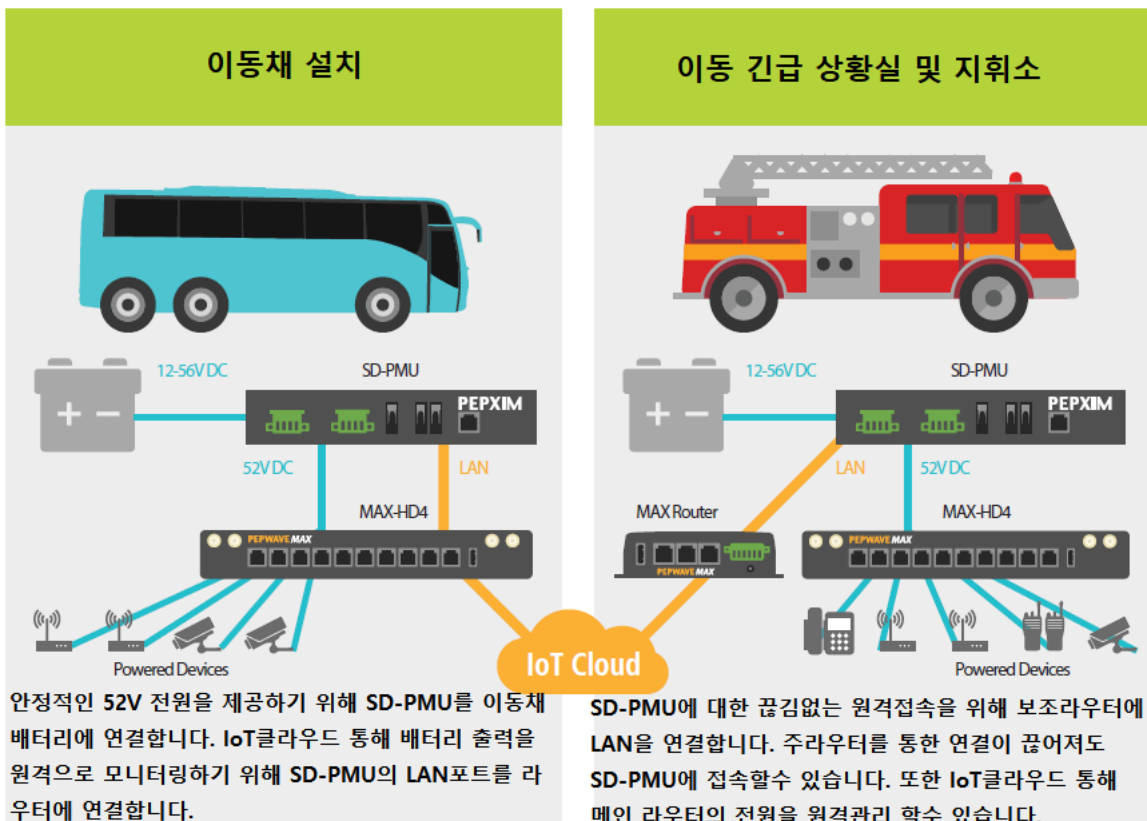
이동채 설치

12-56V DC

SD-PMU

PEPXIM

52V DC

LAN

MAX-HD4

PEPWAVE MAX

Powered Devices

안정적인 52V 전원을 제공하기 위해 SD-PMU를 이동채 배터리에 연결합니다. IoT클라우드 통해 배터리 출력을 원격으로 모니터링하기 위해 SD-PMU의 LAN포트를 라우터에 연결합니다.

IoT Cloud

이동 긴급 상황실 및 지휘소

12-56V DC

SD-PMU

PEPXIM

LAN

52V DC

MAX Router

PEPWAVE MAX

MAX-HD4

PEPWAVE MAX

Powered Devices

SD-PMU에 대한 끊김없는 원격접속을 위해 보조라우터에 LAN을 연결합니다. 주라우터를 통한 연결이 끊어져도 SD-PMU에 접속할수 있습니다. 또한 IoT클라우드 통해 메인 라우터의 전원을 원격관리 할수 있습니다.